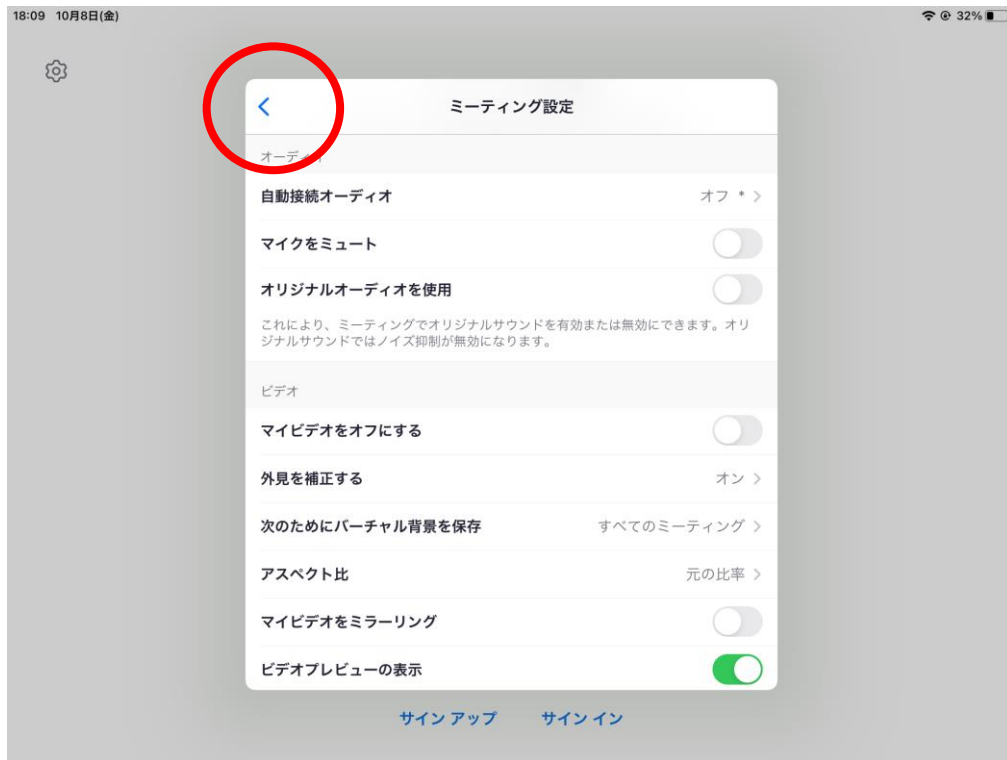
18:09 10月8日(金)

32%

ミーティング設定

オーディ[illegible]

自動接続オーディオ オフ *

マイクをミュート

オリジナルオーディオを使用

これにより、ミーティングでオリジナルサウンドを有効または無効にできます。オリジナルサウンドではノイズ抑制が無効になります。

ビデオ

マイビデオをオフにする

外見を補正する オン

次のためにバーチャル背景を保存 すべてのミーティング

アスペクト比 元の比率

マイビデオをミラーリング

ビデオプレビューの表示

サイン アップ サイン イン